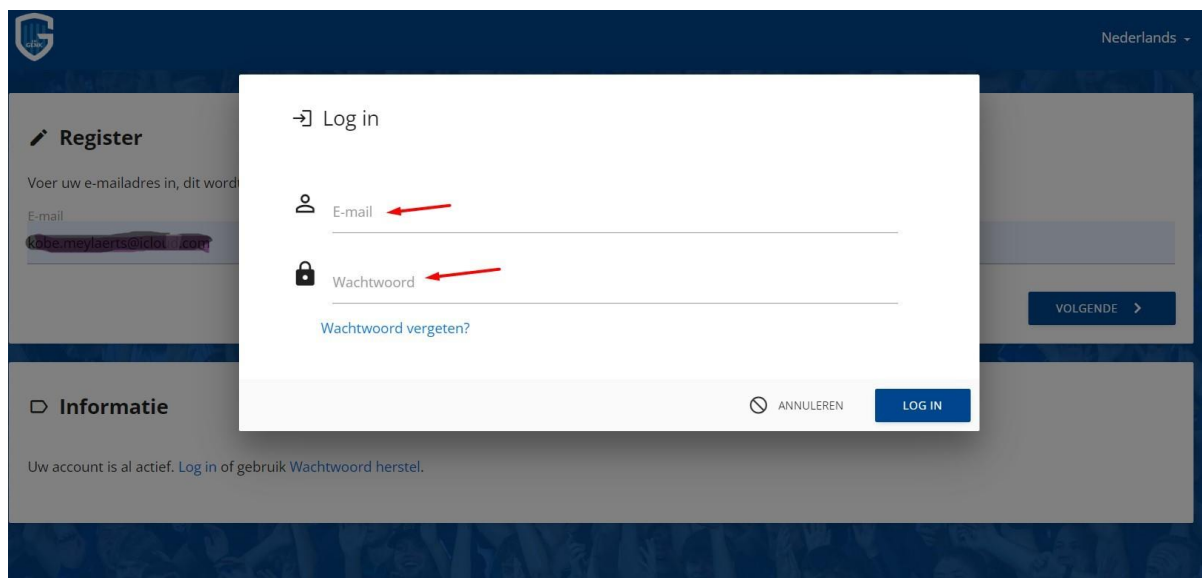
Nederlands

Register

Voer uw e-mailadres in, dit word

E-mail

kobe.meylaerts@iclo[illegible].com

VOLGENDE >

Informatie

Uw account is al actief. Log in of gebruik Wachtwoord herstel.

Log in

E-mail

Wachtwoord

Wachtwoord vergeten?

ANNULEREN

LOG IN